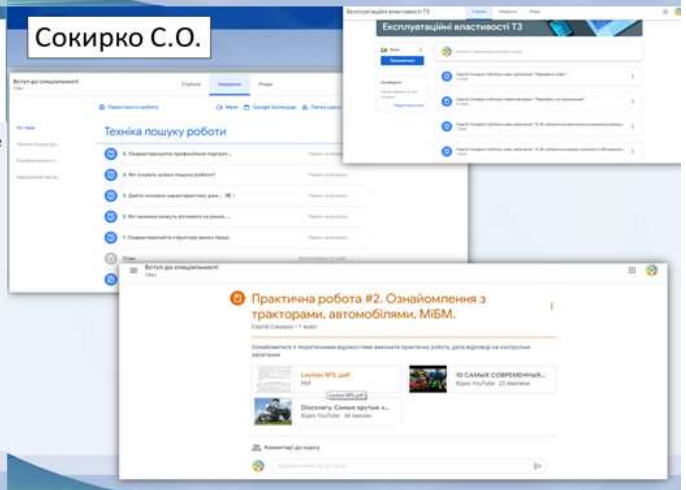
Сокирко С.О.

Експлуатаційні властивості ТЗ

Експлуатаційні властивості ТЗ

Вступ до спеціальності

Стрічка Завдання Люди

Переглянути роботу Meet Google Календар Папка курсу

Техніка пошуку роботи

5. Охарактеризуйте професійне портрет...

4. Які існують шляхи пошуку роботи?

3. Дайте коротку характеристику ринку...

2. Які чинники можуть впливати на ринок...

1. Охарактеризуйте структуру ринку праці.

Вступ до спеціальності

Практична робота #2. Ознайомлення з тракторами, автомобілями, МіБМ.

Сергій Сокирко • 7 жовт.

Ознайомитися з посиланнями відповідно виконати практичну роботу, дати відповіді на контрольні запитання

Lection №5.pdf
PDF

10 САМЫХ СОВРЕМЕННЫХ...
Відео YouTube 22 хвилини

Discovery. Самые крутые з...
Відео YouTube 44 хвилини

Коментарі до курсу